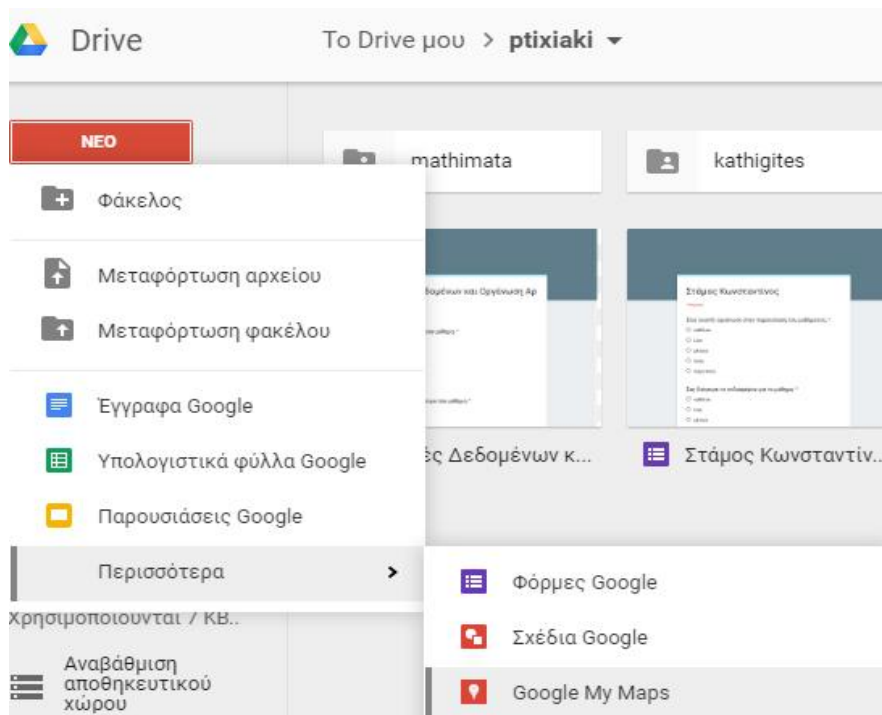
Drive

Το Drive μου > ptixiaki

ΝΕΟ

mathimata

kathigites

Φάκελος

Μεταφόρτωση αρχείου

Μεταφόρτωση φακέλου

Έγγραφα Google

Υπολογιστικά φύλλα Google

Παρουσιάσεις Google

Περισσότερα

Χρησιμοποιούνται 7 KB..

Αναβάθμιση αποθηκευτικού χώρου

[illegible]ές Δεδομένων κ...

Στάμος Κωνσταντίν...

Φόρμες Google

Σχέδια Google

Google My Maps